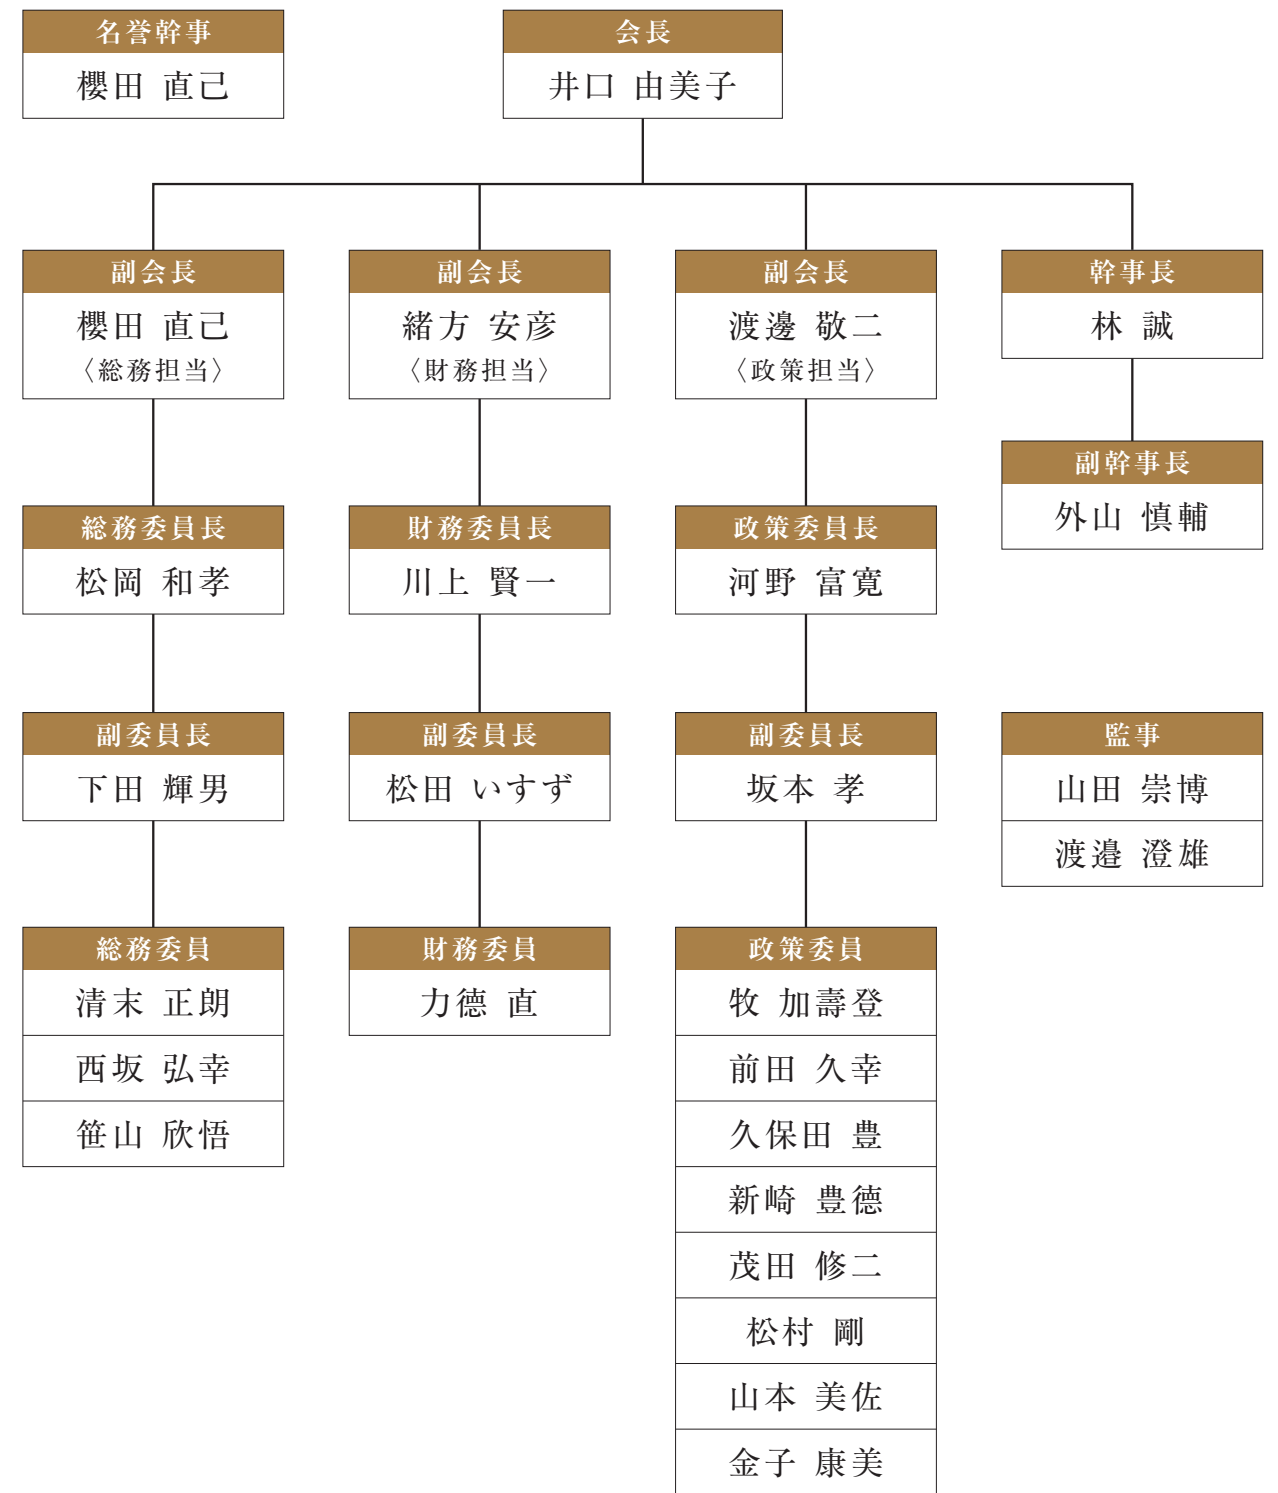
名誉幹事
櫻田 直己

会長
井口 由美子

副会長
櫻田 直己
〈総務担当〉

副会長
緒方 安彦
〈財務担当〉

副会長
渡邊 敬二
〈政策担当〉

幹事長
林 誠

副幹事長
外山 慎輔

総務委員長
松岡 和孝

財務委員長
川上 賢一

政策委員長
河野 富寛

副委員長
下田 輝男

副委員長
松田 いすず

副委員長
坂本 孝

監事
山田 崇博
渡邉 澄雄

総務委員
清末 正朗
西坂 弘幸
笹山 欣悟

財務委員
力徳 直

政策委員
牧 加壽登
前田 久幸
久保田 豊
新崎 豊徳
茂田 修二
松村 剛
山本 美佐
金子 康美